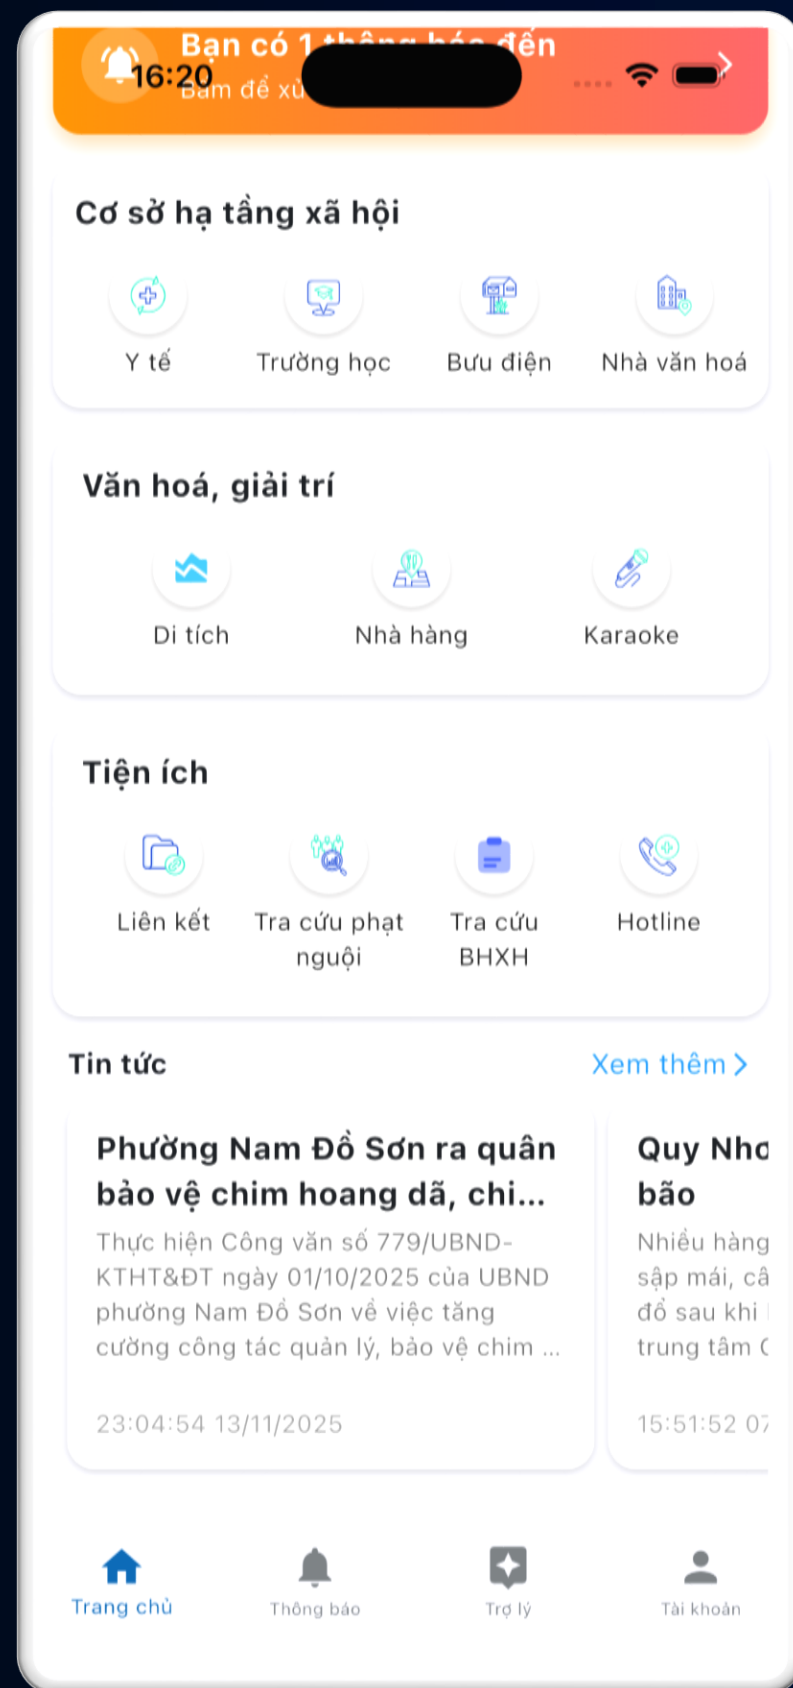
16:20

Bạn có 1 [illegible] đến
Bấm để xử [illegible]

Cơ sở hạ tầng xã hội

Y tế
Trường học
Bưu điện
Nhà văn hoá

Văn hoá, giải trí

Di tích
Nhà hàng
Karaoke

Tiện ích

Liên kết
Tra cứu phạt nguội
Tra cứu BHXH
Hotline

Tin tức
Xem thêm >

Phường Nam Đồ Sơn ra quân bảo vệ chim hoang dã, chi...
Thực hiện Công văn số 779/UBND-KTHT&ĐT ngày 01/10/2025 của UBND phường Nam Đồ Sơn về việc tăng cường công tác quản lý, bảo vệ chim ...
23:04:54 13/11/2025

Quy Nhơ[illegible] bão
Nhiều hàng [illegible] sập mái, câ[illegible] đổ sau khi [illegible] trung tâm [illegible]
15:51:52 07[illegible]

Trang chủ
Thông báo
Trợ lý
Tài khoản